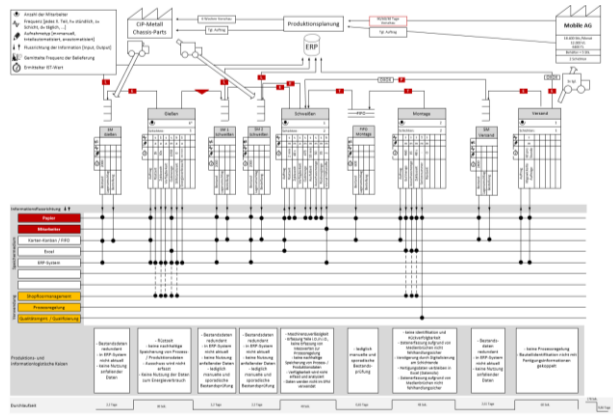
Anzahl der Mitarbeiter
Frequenz [Jedes X. Teil, X-x stündlich, 1x Schicht, 1x täglich, ...]
Aufnahmeart [manuell, teilautomatisiert, automatisiert]
Ausrichtung der Information [Input, Output]
Geschätzte Frequenz der Belieferung
Direktlieferung

CIP-Metall Chassis-Parts

Produktionsplanung

ERP

Mobile AG

Stellen

Schweißen

Montage

Versand

Informationsflussrichtung

Papier

Mitarbeiter

Karten-Karten / FIFO

Excel

ERP-System

Informationsmanagement

Prozessregelung

Qualitätsregelung / Qualifizierung

Produktions- und informationslogistische Kaizen

Durchlaufzeit